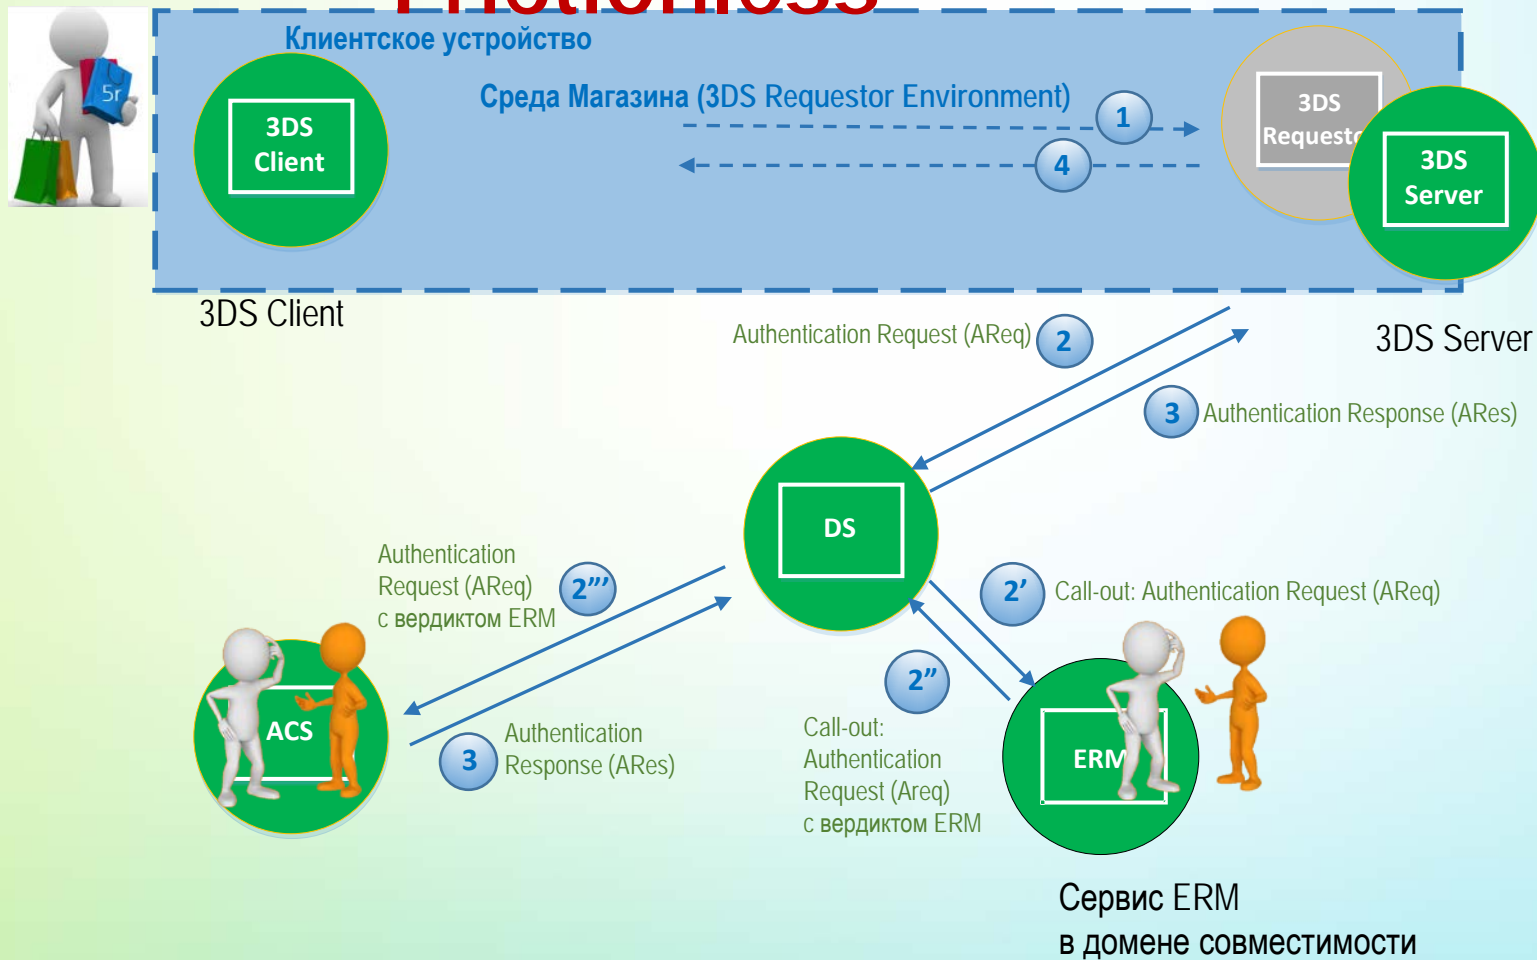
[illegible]

Клиентское устройство

Среда Магазина (3DS Requestor Environment)

3DS Client

1

4

3DS Request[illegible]

3DS Server

3DS Client

Authentication Request (AReq) 2

3DS Server

3 Authentication Response (ARes)

DS

Authentication Request (AReq) с вердиктом ERM 2'''

2' Call-out: Authentication Request (AReq)

2''

ACS

3 Authentication Response (ARes)

Call-out: Authentication Request (Areq) с вердиктом ERM

ERM

Сервис ERM
в домене совместимости